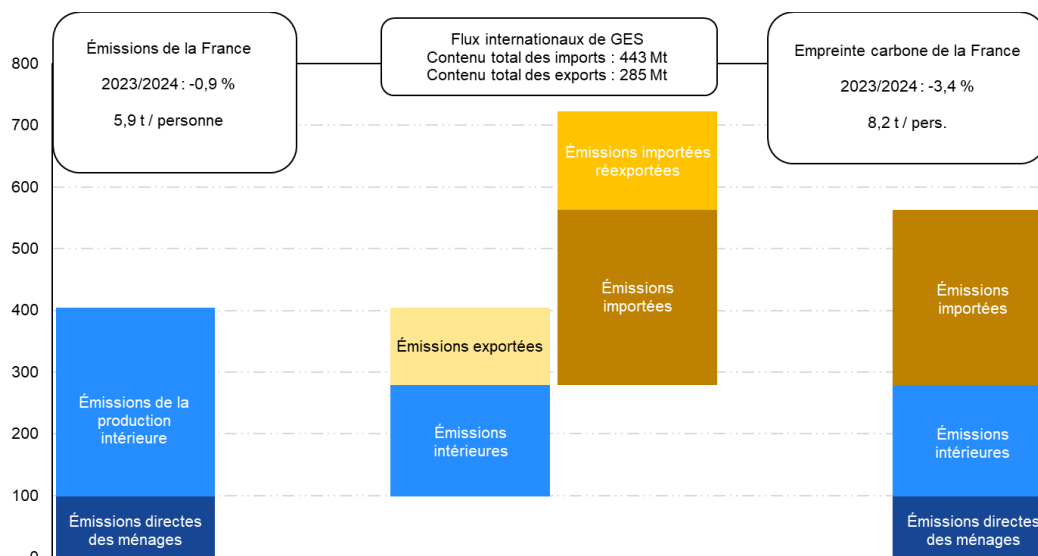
Émissions de la France

2023/2024 : -0,9 %

5,9 t / personne

Flux internationaux de GES
Contenu total des imports : 443 Mt
Contenu total des exports : 285 Mt

Empreinte carbone de la France

2023/2024 : -3,4 %

8,2 t / pers.

800
700
600
500
400
300
200
100
0

Émissions de la production intérieure

Émissions directes des ménages

Émissions exportées

Émissions intérieures

Émissions importées réexportées

Émissions importées

Émissions importées

Émissions intérieures

Émissions directes des ménages